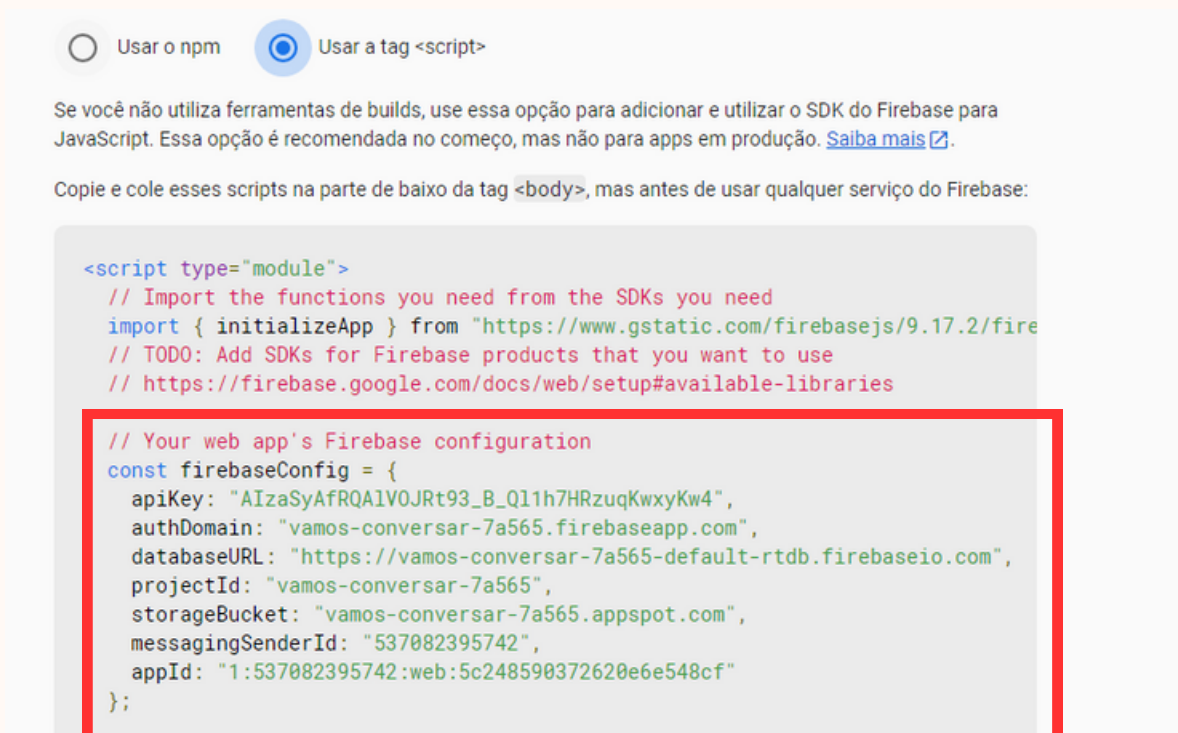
Usar o npm

Usar a tag <script>

Se você não utiliza ferramentas de builds, use essa opção para adicionar e utilizar o SDK do Firebase para JavaScript. Essa opção é recomendada no começo, mas não para apps em produção. Saiba mais.

Copie e cole esses scripts na parte de baixo da tag <body>, mas antes de usar qualquer serviço do Firebase:

<script type="module">
  // Import the functions you need from the SDKs you need
  import { initializeApp } from "https://www.gstatic.com/firebasejs/9.17.2/fire
  // TODO: Add SDKs for Firebase products that you want to use
  // https://firebase.google.com/docs/web/setup#available-libraries

  // Your web app's Firebase configuration
  const firebaseConfig = {
    apiKey: "AIzaSyAfRQAlVOJRt93_B_Ql1h7HRzuqKwxyKw4",
    authDomain: "vamos-conversar-7a565.firebaseapp.com",
    databaseURL: "https://vamos-conversar-7a565-default-rtdb.firebaseio.com",
    projectId: "vamos-conversar-7a565",
    storageBucket: "vamos-conversar-7a565.appspot.com",
    messagingSenderId: "537082395742",
    appId: "1:537082395742:web:5c248590372620e6e548cf"
  };